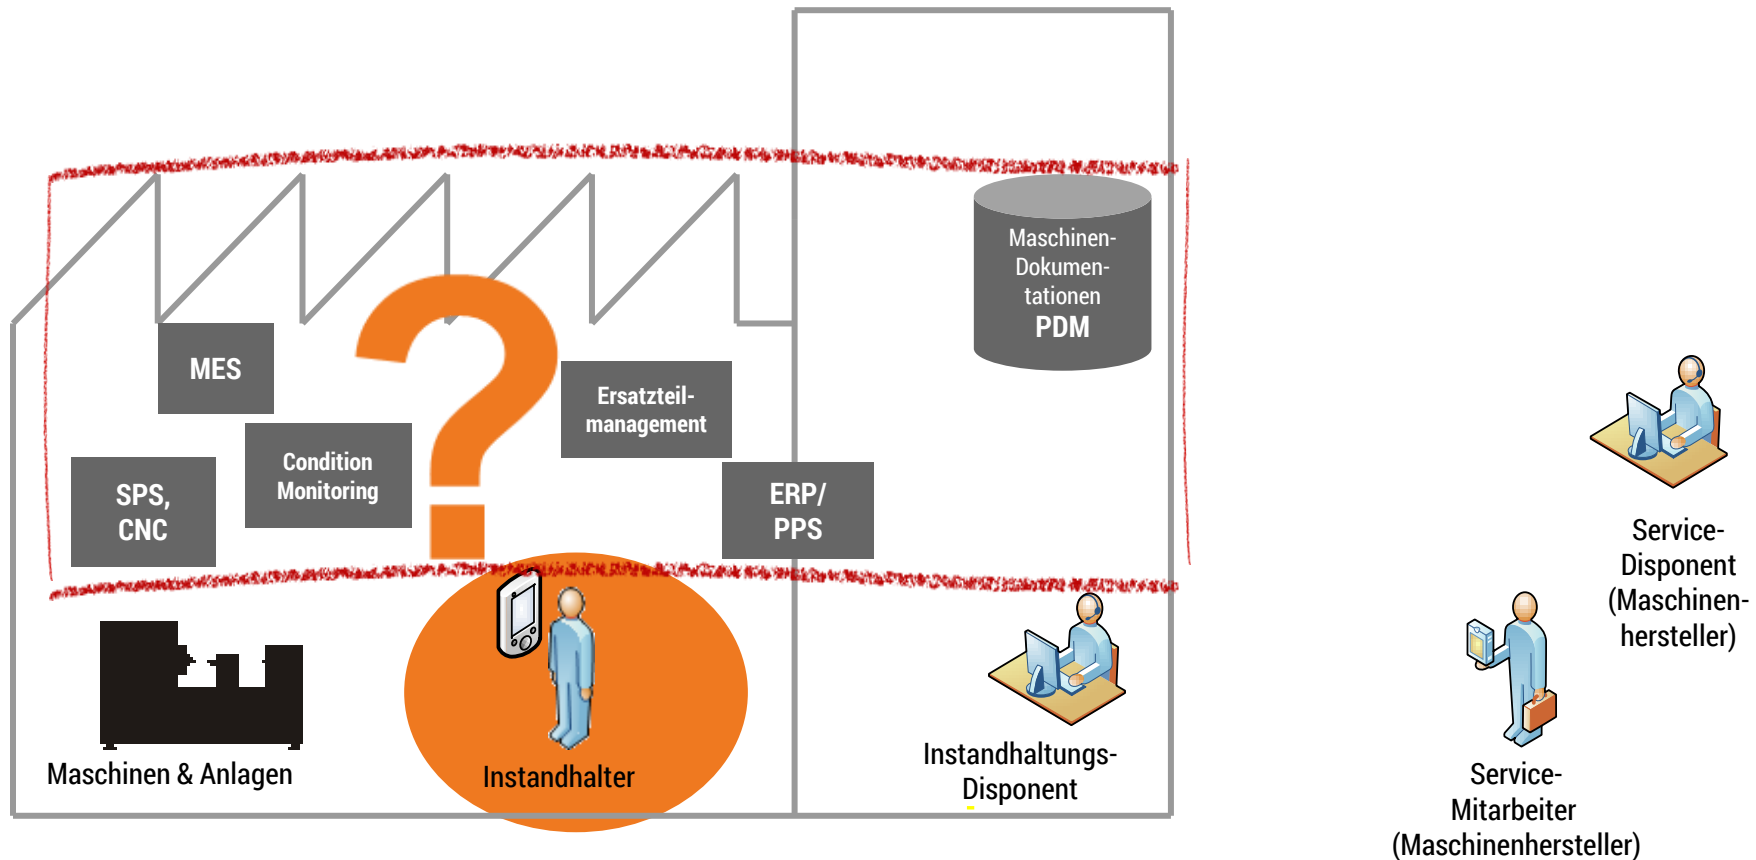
MES

SPS, CNC

Condition Monitoring

Ersatzteil-management

ERP/ PPS

Maschinen-Dokumen-tationen
PDM

Service-Disponent (Maschinen-hersteller)

Maschinen & Anlagen

Instandhalter

Instandhaltungs-Disponent

Service-Mitarbeiter (Maschinenhersteller)